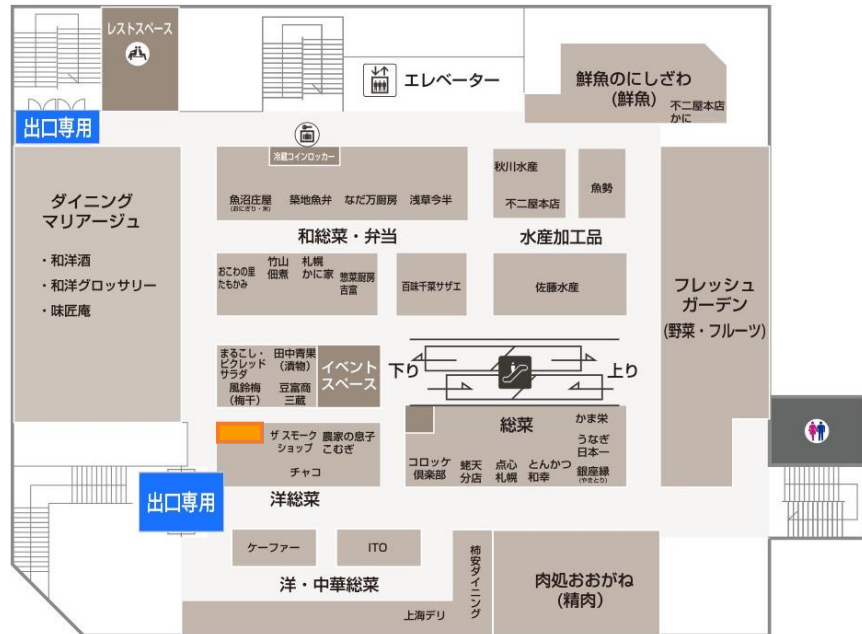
レストスペース

エレベーター

鮮魚のにしざわ
(鮮魚)
不二屋本店
かに

出口専用

冷蔵コインロッカー

ダイニング
マリアージュ

・和洋酒
・和洋グロッサリー
・味匠庵

魚沼庄屋
(おにぎり・米)
築地魚弁
なだ万厨房
浅草今半

和総菜・弁当

秋川水産
不二屋本店
魚勢

水産加工品

おこわの里
たちかみ
竹山
佃煮
札幌
かに家
惣菜厨房
吉富
百味千菜サザエ
佐藤水産

フレッシュ
ガーデン
(野菜・フルーツ)

まるこし・
ピクレッド
サラダ
田中青果
(漬物)
風鈴梅
(梅干)
豆富商
三蔵
イベント
スペース

下り
上り

総菜
かま栄
うなぎ
日本一
銀座緑
(やきとり)
コロッケ
倶楽部
鮨天
分店
点心
札幌
とんかつ
和幸

ザ スモーク
ショップ
農家の息子
こむぎ
チャコ

出口専用

洋総菜

ケーファー
ITO

洋・中華総菜
上海デリ
柿安ダイニング

肉処おおがね
(精肉)